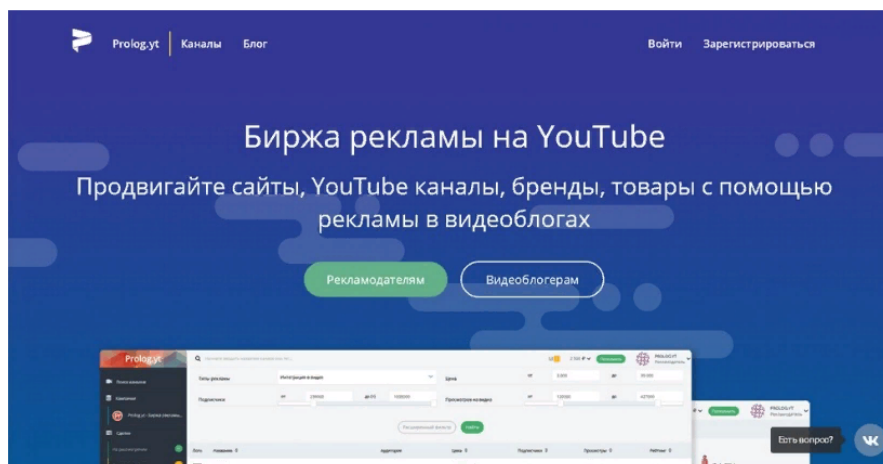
Prolog.yt Каналы Блог

Войти Зарегистрироваться

Биржа рекламы на YouTube

Продвигайте сайты, YouTube каналы, бренды, товары с помощью рекламы в видеоблогах

Рекламодателям Видеоблогерам

Prolog.yt

Есть вопрос?